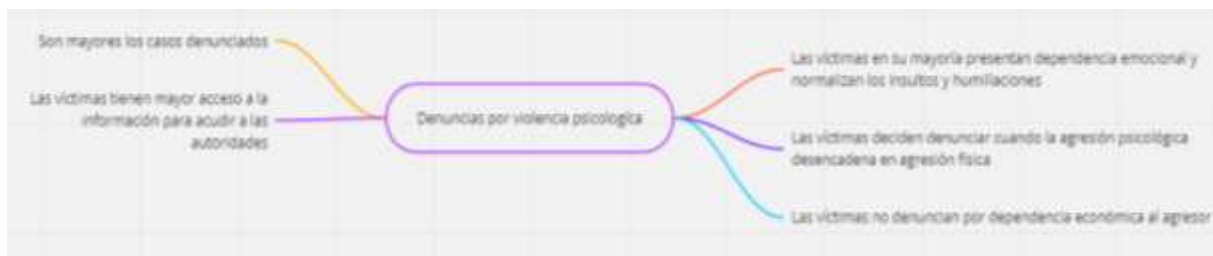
Son mayores los casos denunciados

Las víctimas tienen mayor acceso a la información para acudir a las autoridades

Denuncias por violencia psicológica

Las víctimas en su mayoría presentan dependencia emocional y normalizan los insultos y humillaciones

Las víctimas deciden denunciar cuando la agresión psicológica desencadena en agresión física

Las víctimas no denuncian por dependencia económica al agresor